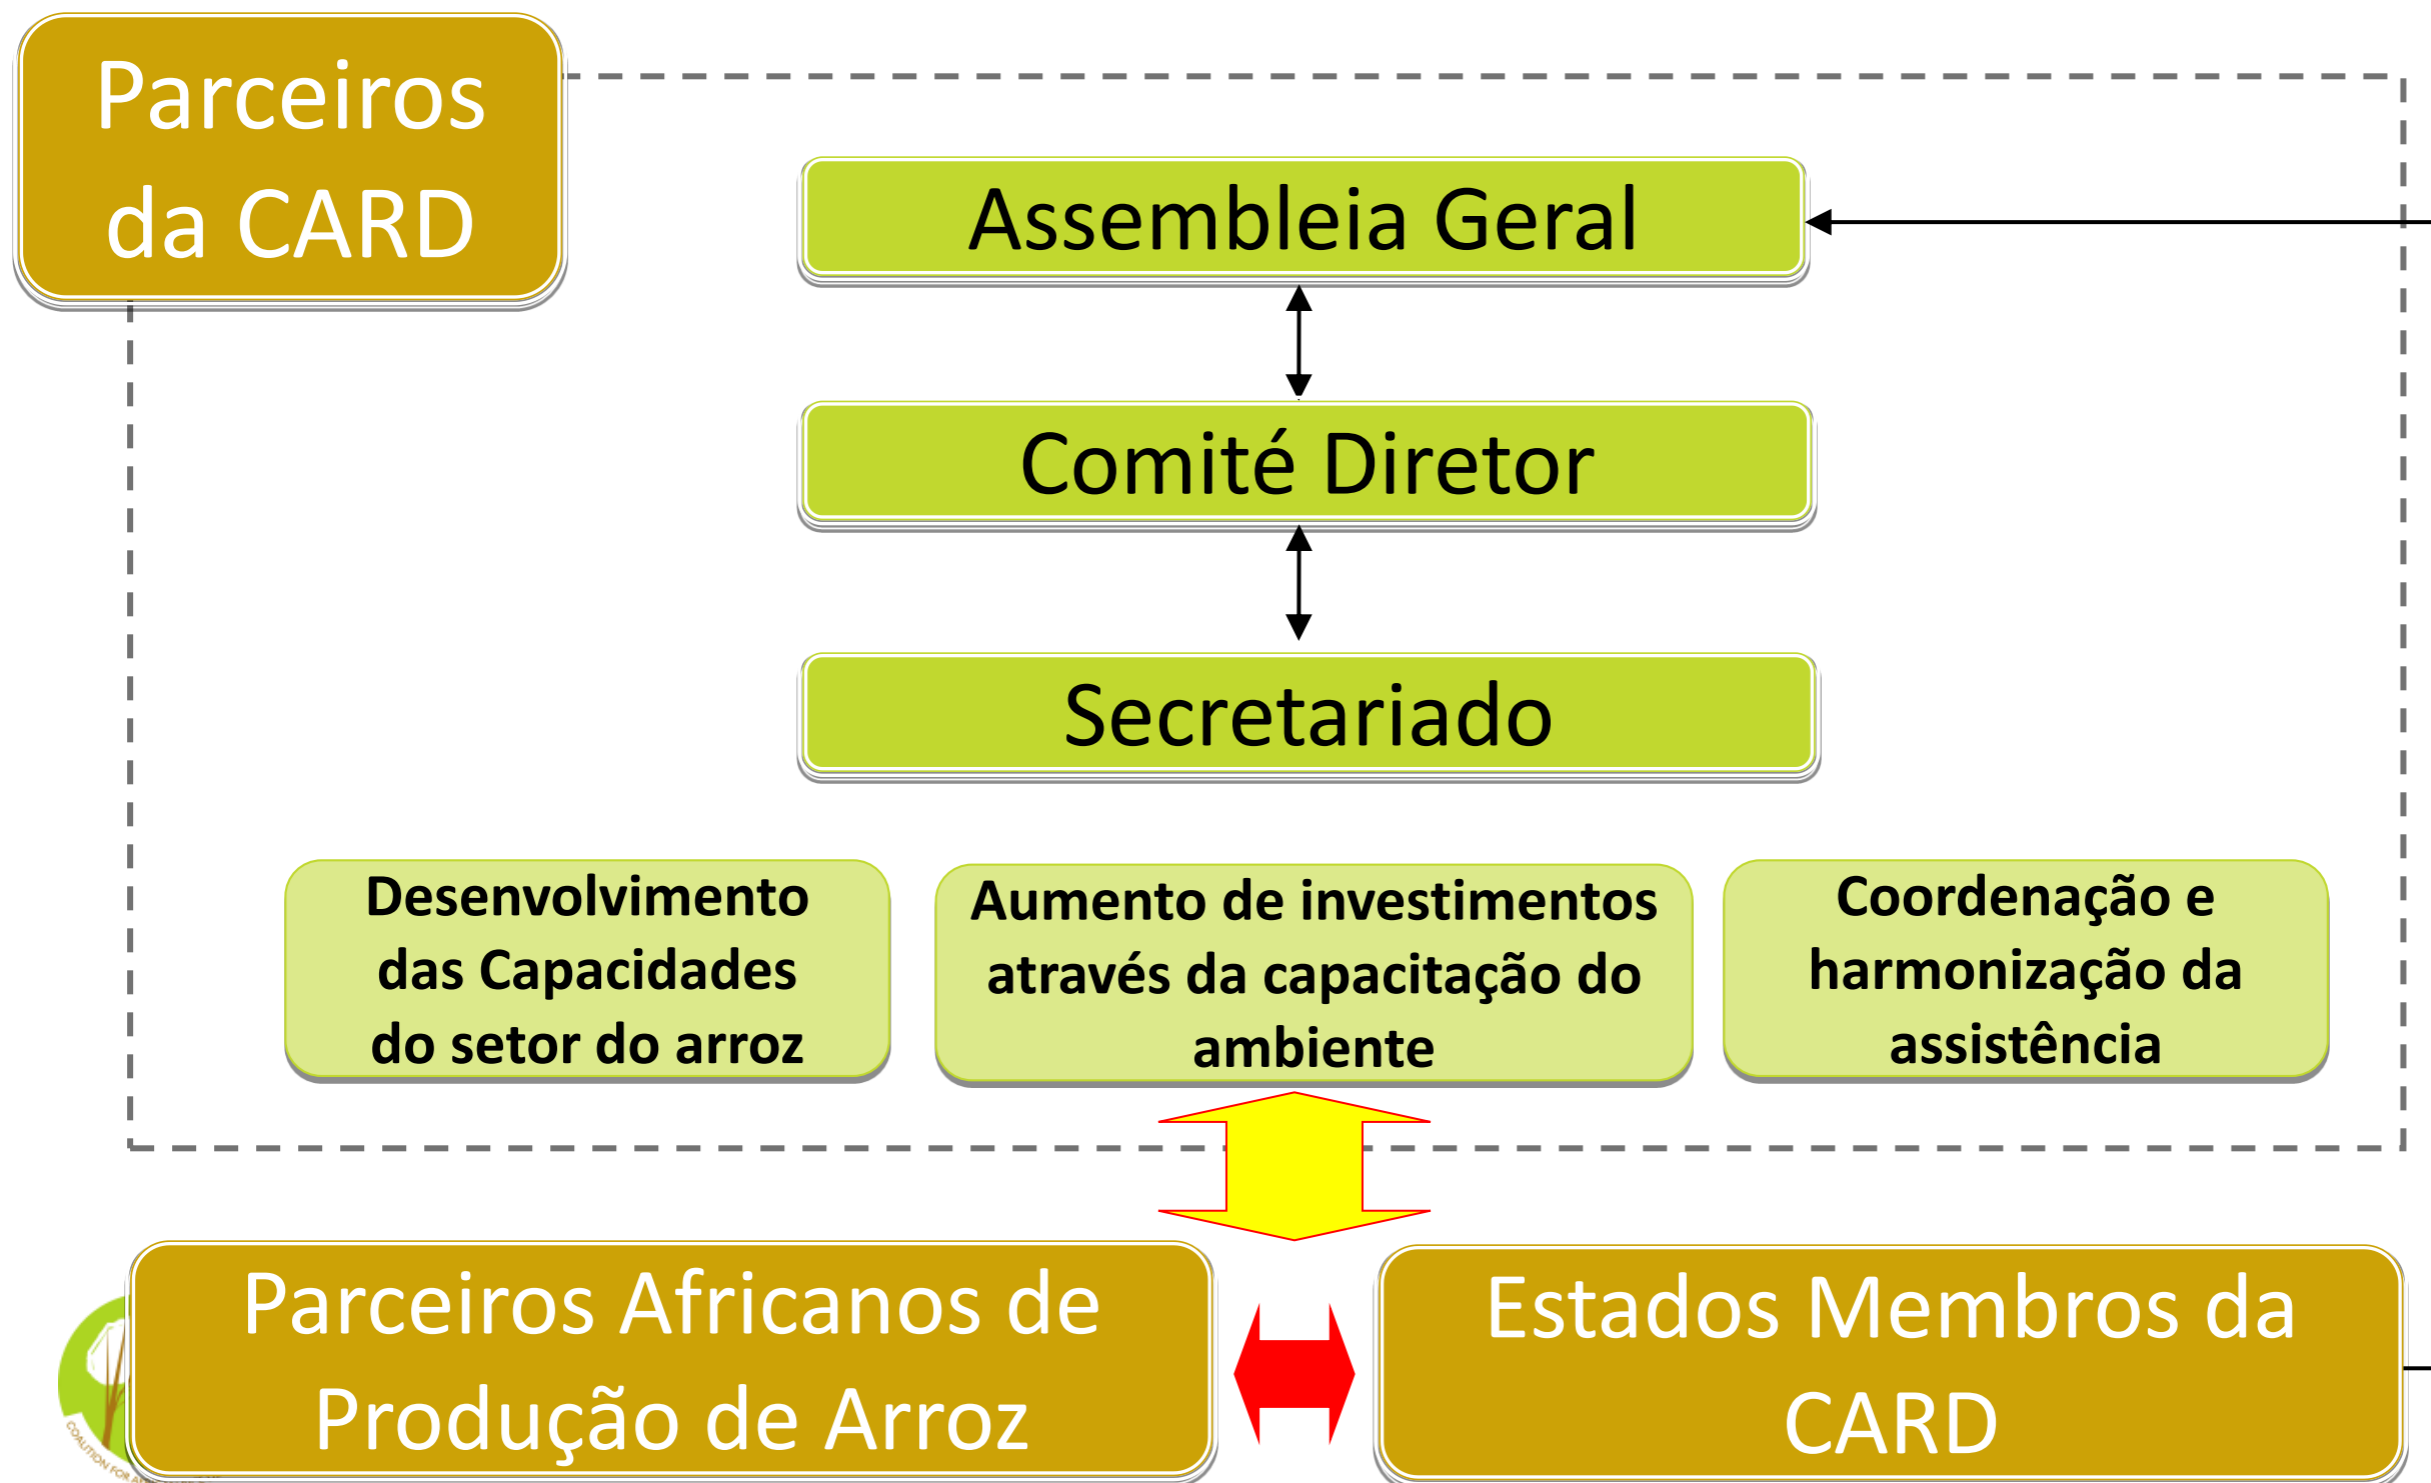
Parceiros da CARD

Assembleia Geral

Comité Diretor

Secretariado

Desenvolvimento das Capacidades do setor do arroz

Aumento de investimentos através da capacitação do ambiente

Coordenação e harmonização da assistência

Parceiros Africanos de Produção de Arroz

Estados Membros da CARD